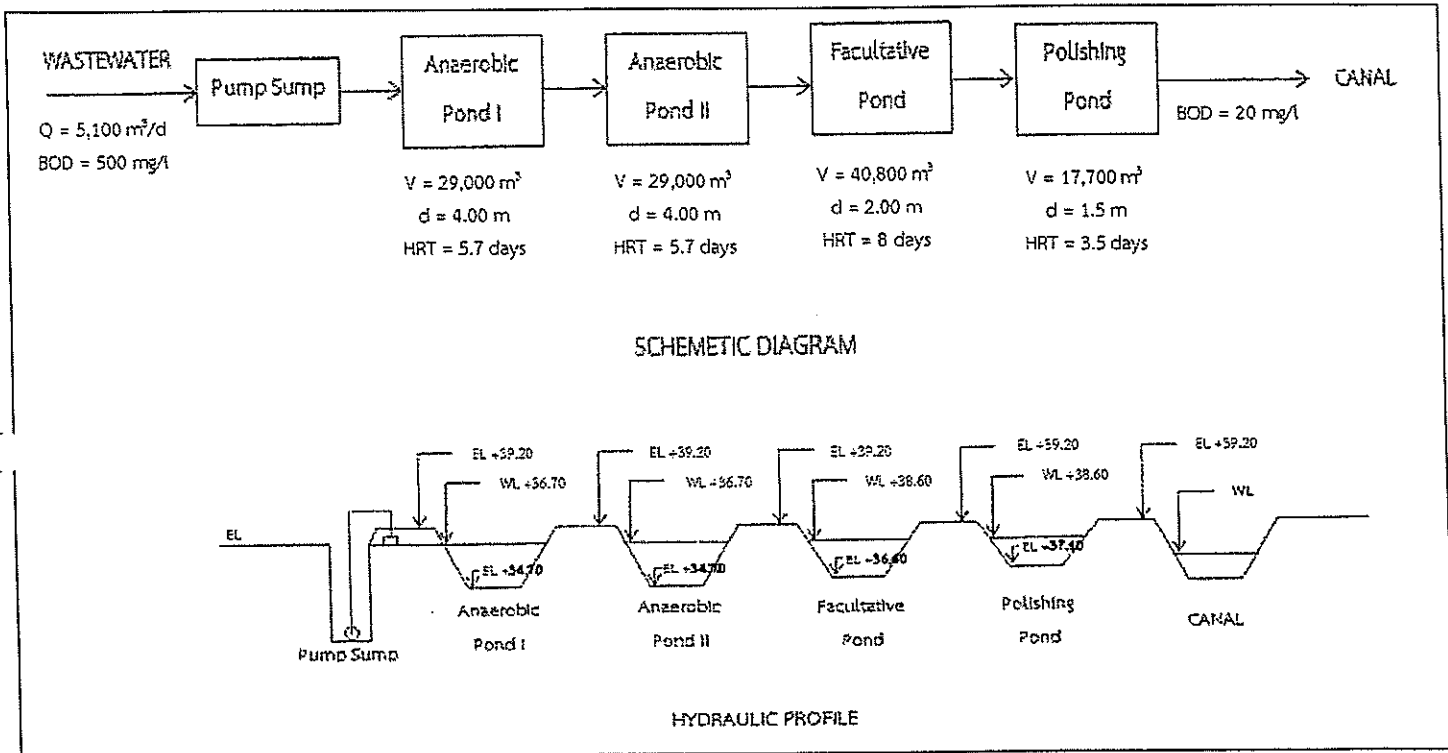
WASTEWATER

$Q = 5,100\ m^3/d$

BOD = 500 mg/l

Pump Sump

Anaerobic Pond I

$V = 29,000\ m^3$

d = 4.00 m

HRT = 5.7 days

Anaerobic Pond II

$V = 29,000\ m^3$

d = 4.00 m

HRT = 5.7 days

Facultative Pond

$V = 40,800\ m^3$

d = 2.00 m

HRT = 8 days

Polishing Pond

$V = 17,700\ m^3$

d = 1.5 m

HRT = 3.5 days

CANAL

BOD = 20 mg/l

SCHEMETIC DIAGRAM

EL

EL +39.20

WL +36.70

EL +34.70

EL +39.20

WL +36.70

EL +34.70

EL +39.20

WL +38.60

EL +36.60

EL +39.20

WL +38.60

EL +37.40

EL +39.20

WL

Pump Sump

Anaerobic Pond I

Anaerobic Pond II

Facultative Pond

Polishing Pond

CANAL

HYDRAULIC PROFILE